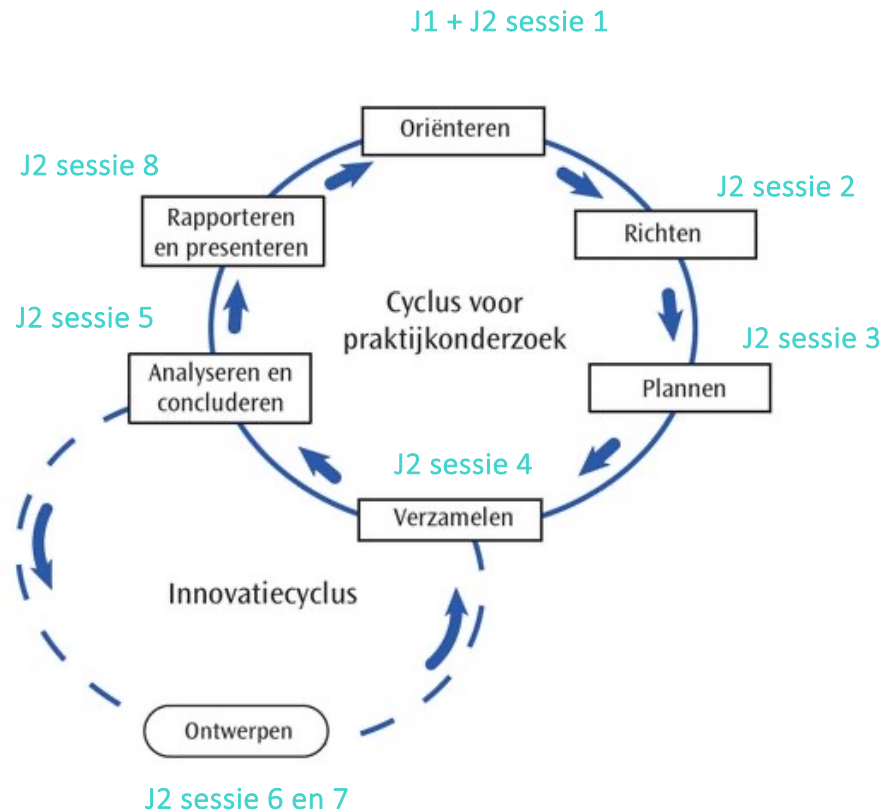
J1 + J2 sessie 1

Oriënteren

J2 sessie 8

Rapporteren en presenteren

J2 sessie 2

Richten

Cyclus voor praktijkonderzoek

J2 sessie 5

J2 sessie 3

Analyseren en concluderen

Plannen

J2 sessie 4

Verzamelen

Innovatiecyclus

Ontwerpen

J2 sessie 6 en 7